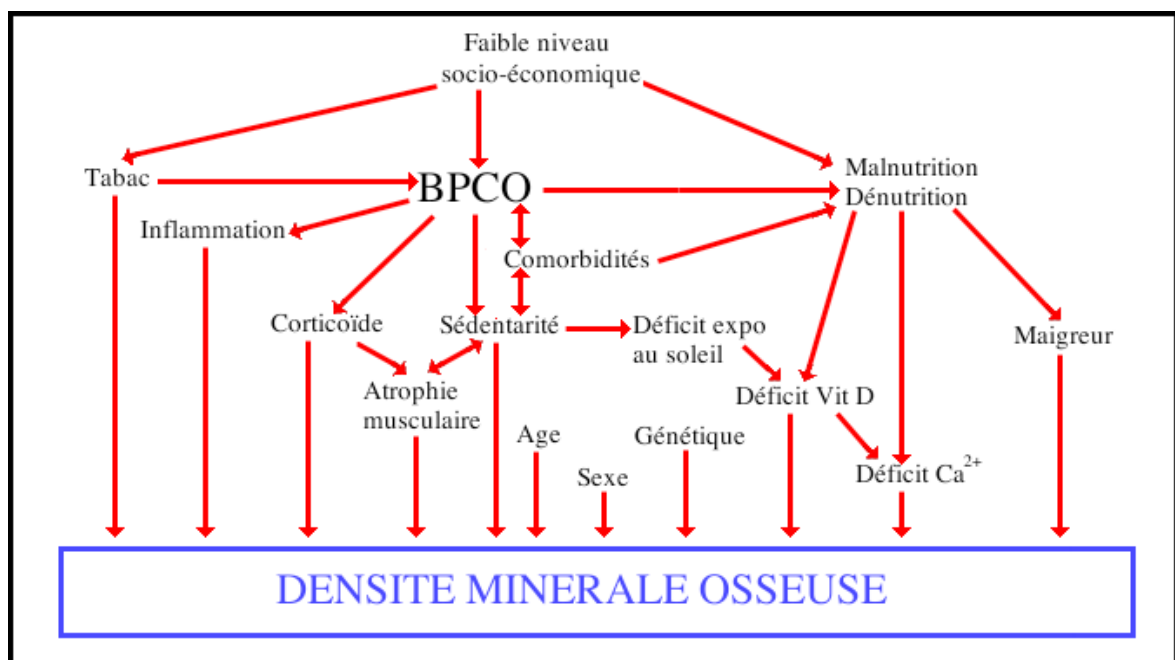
Faible niveau socio-économique

Tabac

BPCO

Malnutrition Dénutrition

Inflammation

Comorbidités

Corticoïde

Sédentarité

Déficit expo au soleil

Maigreur

Atrophie musculaire

Déficit Vit D

Age

Génétique

Sexe

Déficit $Ca^{2+}$

DENSITE MINERALE OSSEUSE